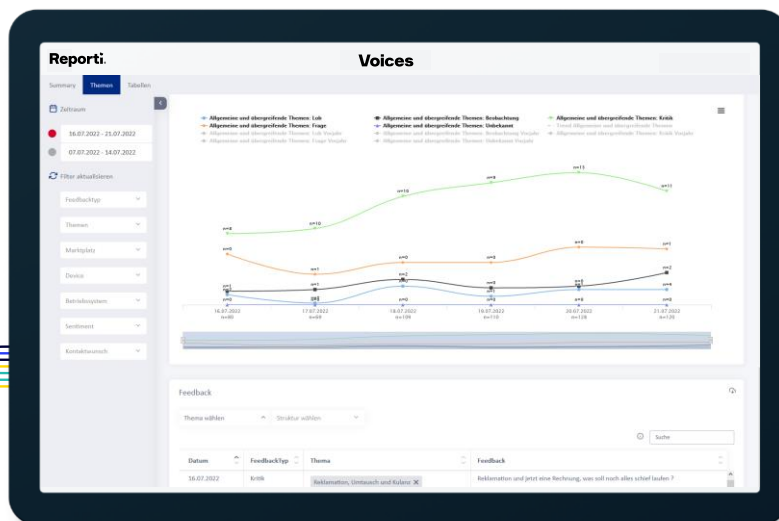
Reporti.

Voices

Summary Themen Tabellen

Zeitraum

16.07.2022 - 21.07.2022

07.07.2022 - 14.07.2022

Filter aktualisieren

FeedbackTyp

Themen

Marktplatz

Device

Betriebssystem

Sentiment

Kontaktwunsch

Allgemeine und übergreifende Themen: Lob
Allgemeine und übergreifende Themen: Beobachtung
Allgemeine und übergreifende Themen: Kritik
Allgemeine und übergreifende Themen: Frage
Allgemeine und übergreifende Themen: Unbekannt
Trend Allgemeine und übergreifende Themen
Allgemeine und übergreifende Themen: Lob Vorjahr
Allgemeine und übergreifende Themen: Beobachtung Vorjahr
Allgemeine und übergreifende Themen: Kritik Vorjahr
Allgemeine und übergreifende Themen: Frage Vorjahr
Allgemeine und übergreifende Themen: Unbekannt Vorjahr

n=4 n=10 n=10 n=9 n=11 n=11
n=0 n=1 n=0 n=0 n=8 n=1
n=1 n=2 n=2 n=0 n=0 n=2
n=0 n=0 n=0 n=0 n=4 n=0

16.07.2022 n=80
17.07.2022 n=64
18.07.2022 n=109
19.07.2022 n=110
20.07.2022 n=128
21.07.2022 n=128

Feedback

Thema wählen
Struktur wählen

Suche

| Datum | FeedbackTyp | Thema | Feedback |
|---|---|---|---|
| 16.07.2022 | Kritik | Reklamation, Umtausch und Kulanz ✕ | Reklamation und jetzt eine Rechnung, was soll noch alles schief laufen ? |